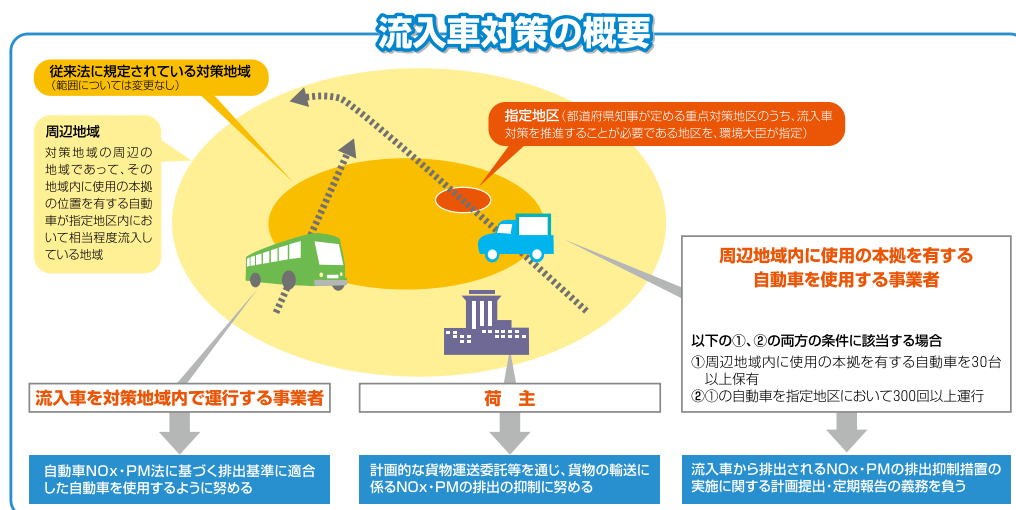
流入車対策の概要

従来法に規定されている対策地域
（範囲については変更なし）

周辺地域
対策地域の周辺の地域であって、その地域内に使用の本拠の位置を有する自動車が指定地区内において相当程度流入している地域

指定地区（都道府県知事が定める重点対策地区のうち、流入車対策を推進することが必要である地区を、環境大臣が指定）

周辺地域内に使用の本拠を有する自動車を使用する事業者

以下の①、②の両方の条件に該当する場合
①周辺地域内に使用の本拠を有する自動車を30台以上保有
②①の自動車を指定地区において300回以上運行

流入車を対策地域内で運行する事業者

荷　主

自動車NOx・PM法に基づく排出基準に適合した自動車を使用するように努める

計画的な貨物運送委託等を通じ、貨物の輸送に係るNOx・PMの排出の抑制に努める

流入車から排出されるNOx・PMの排出抑制措置の実施に関する計画提出・定期報告の義務を負う